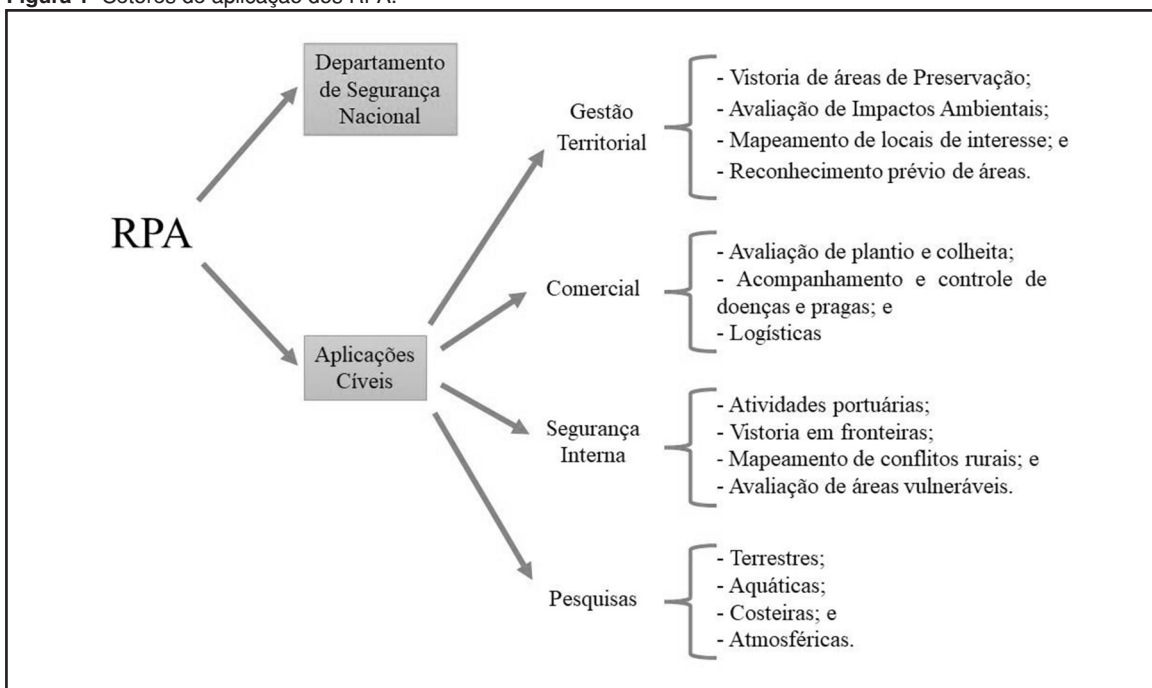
Figura 1- Setores de aplicação dos RPA.

RPA

Departamento de Segurança Nacional

Aplicações Cíveis

Gestão Territorial

- Vistoria de áreas de Preservação;
- Avaliação de Impactos Ambientais;
- Mapeamento de locais de interesse; e
- Reconhecimento prévio de áreas.

Comercial

- Avaliação de plantio e colheita;
- Acompanhamento e controle de doenças e pragas; e
- Logísticas

Segurança Interna

- Atividades portuárias;
- Vistoria em fronteiras;
- Mapeamento de conflitos rurais; e
- Avaliação de áreas vulneráveis.

Pesquisas

- Terrestres;
- Aquáticas;
- Costeiras; e
- Atmosféricas.